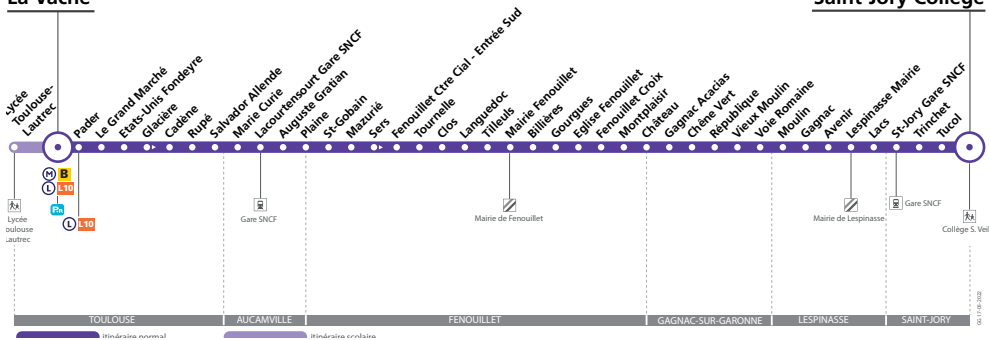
La Vache

Saint-Jory Collège

Lycée Toulouse-Lautrec
Pader
Le Grand Marché
Etats-Unis Fondeyre
Glacière
Cadène
Rupé
Salvador Allende
Marie Curie
Lacourtensourt Gare SNCF
Auguste Gratian
Plaine
St-Gobain
Mazurié
Sers
Fenouillet Ctre Cial - Entrée Sud
Tournelle
Clos
Languedoc
Tilleuls
Mairie Fenouillet
Billières
Gourgues
Eglise Fenouillet
Fenouillet Croix
Montplaisir
Château
Gagnac Acacias
Chêne Vert
République
Vieux Moulin
Voie Romaine
Moulin
Gagnac
Avenir
Lespinasse Mairie
Lacs
St-Jory Gare SNCF
Trinchet
Tucol

M B
L L10
Fm
L L10

Lycée Toulouse Lautrec
Gare SNCF
Mairie de Fenouillet
Mairie de Lespinasse
Gare SNCF
Collège S. Veil

05-17-08-2022

TOULOUSE
AUCAMVILLE
FENOUILLET
GAGNAC-SUR-GARONNE
LESPINASSE
SAINT-JORY

itinéraire normal
itinéraire scolaire